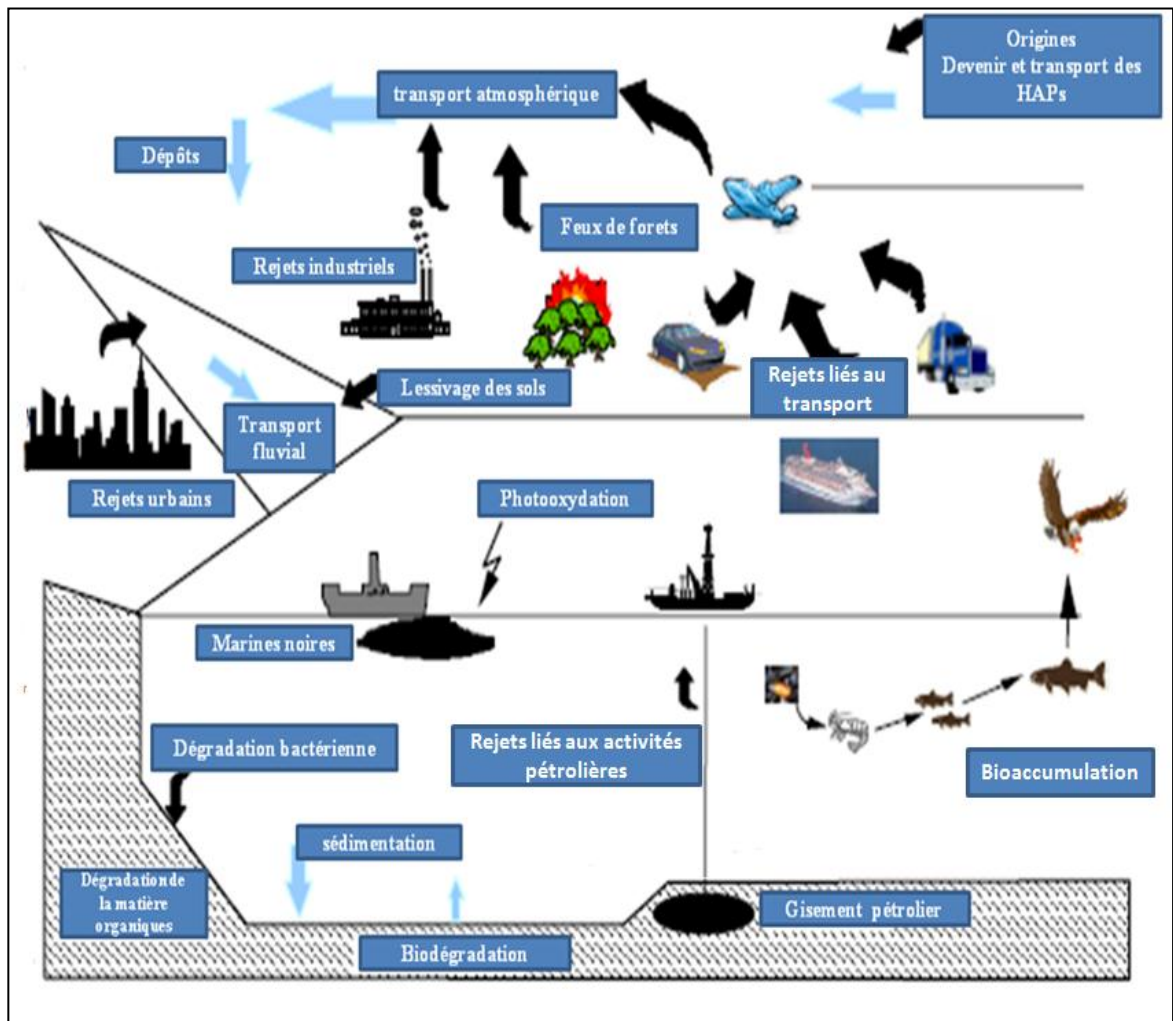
Origines
Devenir et transport des HAPs

transport atmosphérique

Dépôts

Feux de forets

Rejets industriels

Lessivage des sols

Rejets liés au transport

Transport fluvial

Rejets urbains

Photooxydation

Marines noires

Dégradation bactérienne

Rejets liés aux activités pétrolières

Bioaccumulation

sédimentation

Dégradation de la matière organiques

Gisement pétrolier

Biodégradation